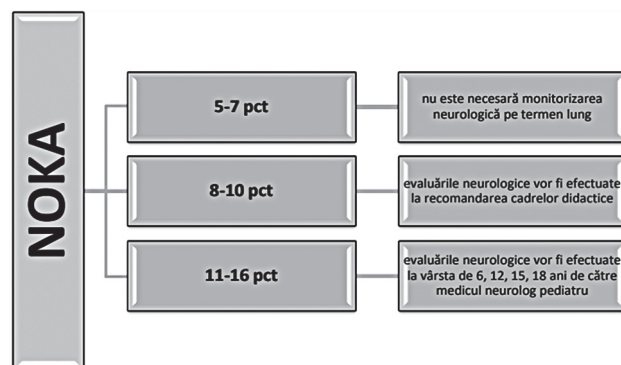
NOKA

5-7 pct

nu este necesară monitorizarea neurologică pe termen lung

8-10 pct

evaluările neurologice vor fi efectuate la recomandarea cadrelor didactice

11-16 pct

evaluările neurologice vor fi efectuate la vârsta de 6, 12, 15, 18 ani de către medicul neurolog pediatru